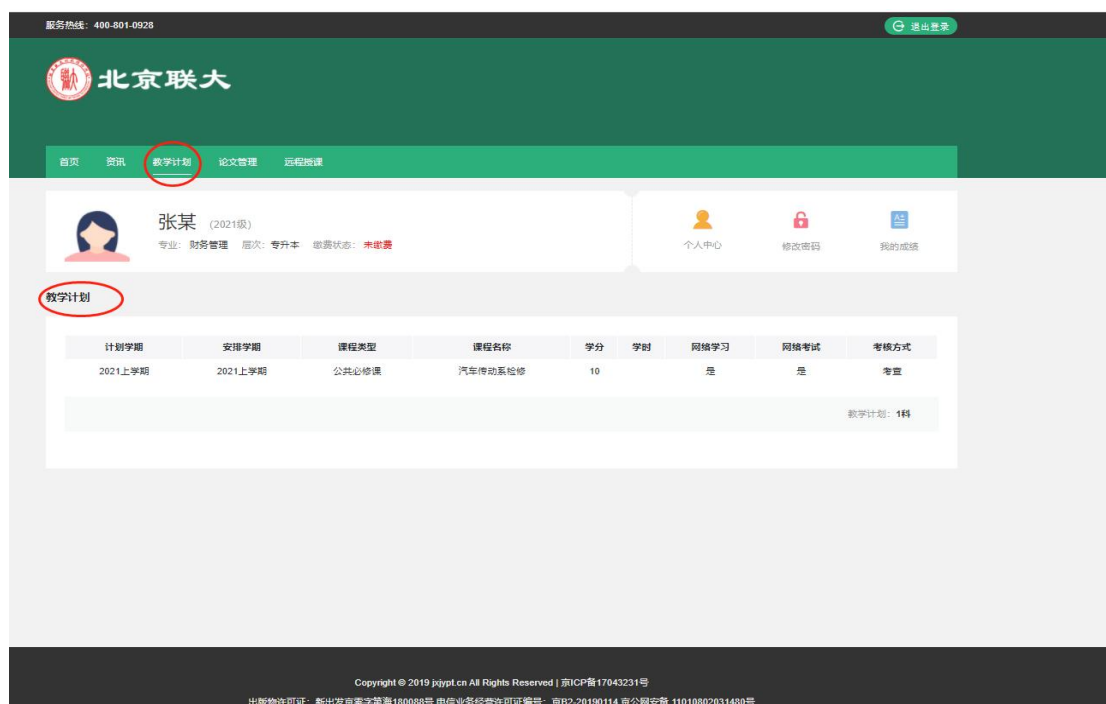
服务热线：400-801-0928

退出登录

北京联大

首页 资讯 教学计划 论文管理 远程授课

张某 (2021级)
专业：财务管理 层次：专升本 缴费状态：未缴费

个人中心 修改密码 我的成绩

教学计划

| 计划学期 | 安排学期 | 课程类型 | 课程名称 | 学分 | 学时 | 网络学习 | 网络考试 | 考核方式 |
|---|---|---|---|---|---|---|---|---|
| 2021上学期 | 2021上学期 | 公共必修课 | 汽车传动系检修 | 10 | | 是 | 是 | 考查 |

教学计划：1科

Copyright © 2019 jxjypt.cn All Rights Reserved | 京ICP备17043231号

出版物许可证：新出发京零字第海180088号 电信业务经营许可证编号：京B2-20190114 京公网安备 11010802031480号